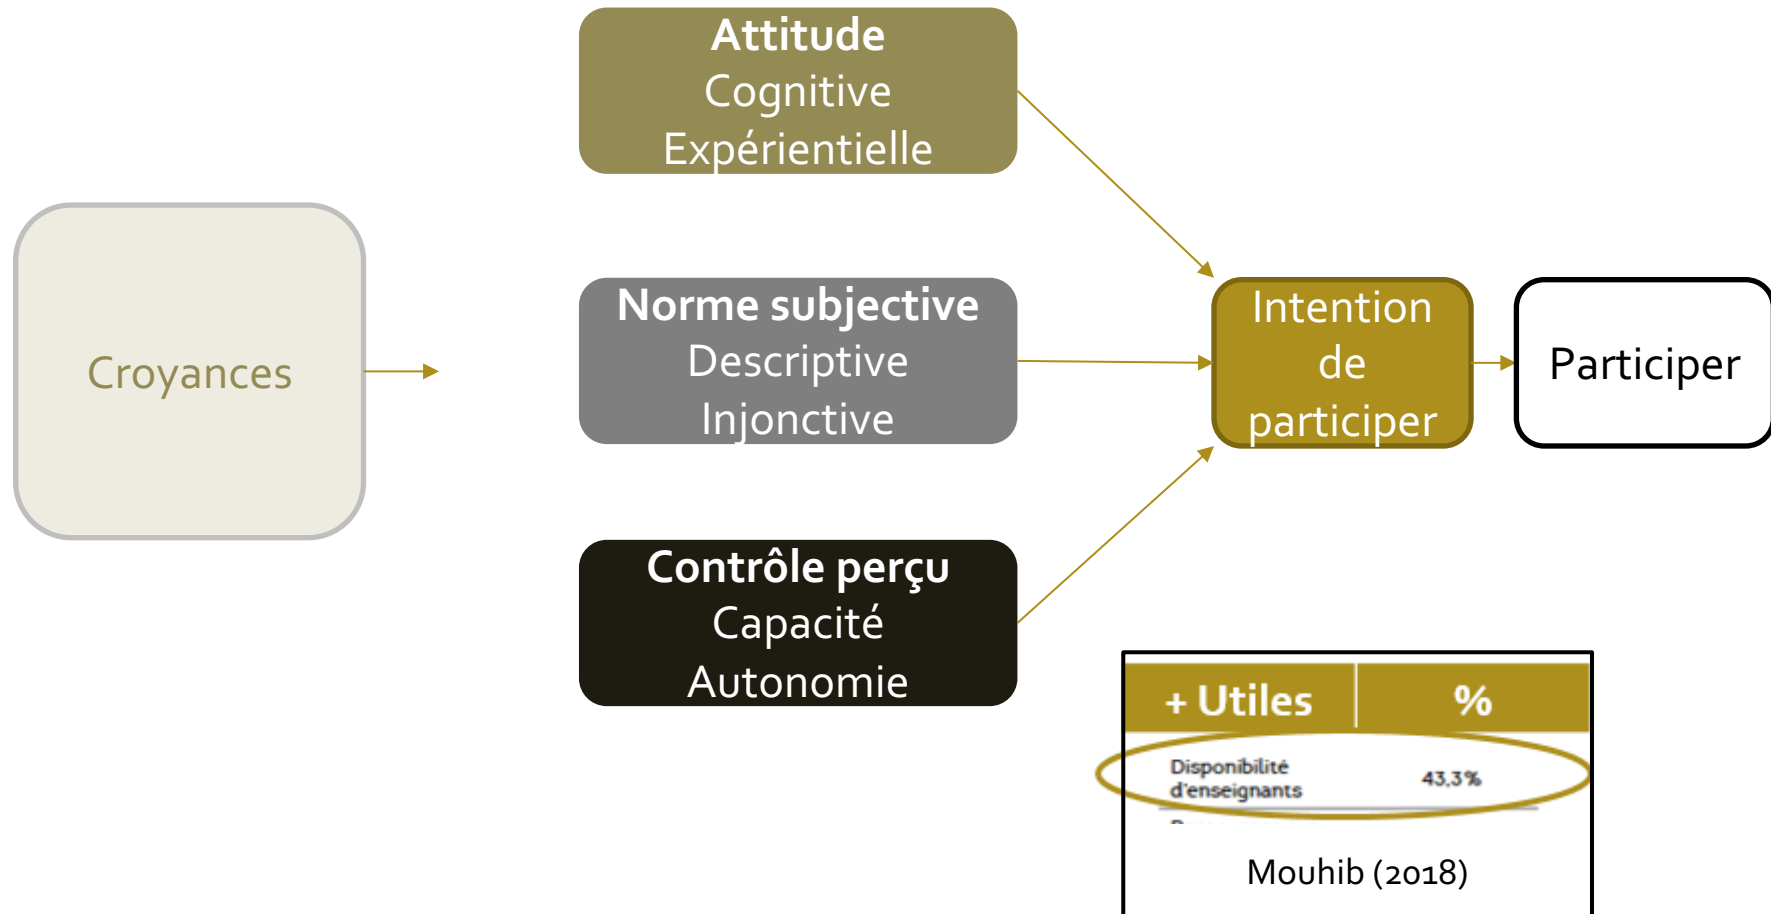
Croyances

**Attitude**
Cognitive
Expérientielle

**Norme subjective**
Descriptive
Injonctive

**Contrôle perçu**
Capacité
Autonomie

Intention de participer

Participer

| + Utiles | % |
|---|---|
| Disponibilité d'enseignants | 43,3% |

Mouhib (2018)